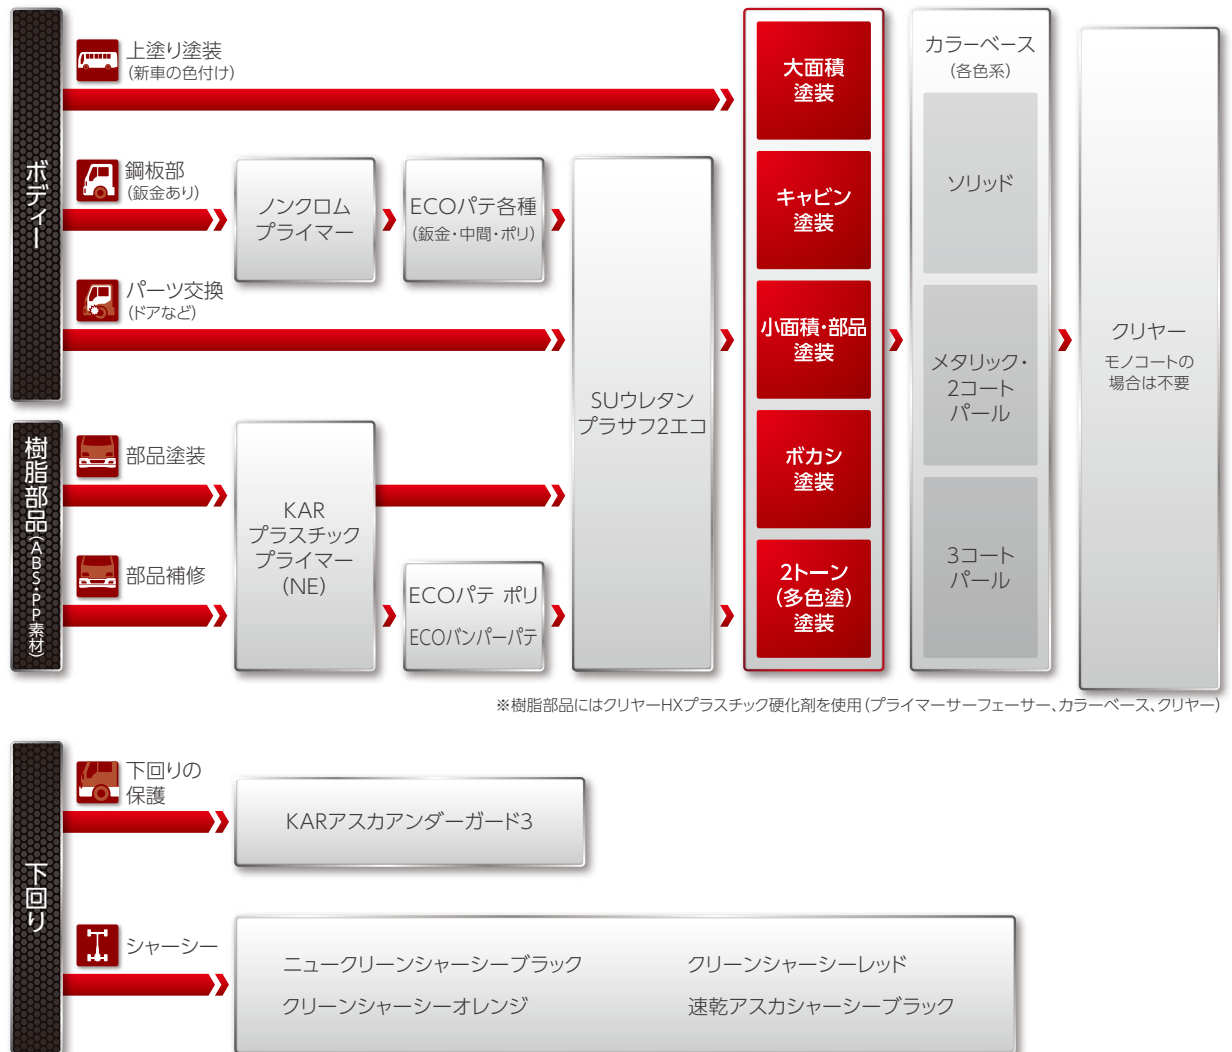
ボディー

上塗り塗装
(新車の色付け)

鋼板部
(鈑金あり)

ノンクロム
プライマー

ECOパテ各種
(鈑金・中間・ポリ)

パーツ交換
(ドアなど)

樹脂部品(ABS・PP素材)

部品塗装

KAR
プラスチック
プライマー
(NE)

部品補修

ECOパテ ポリ
ECOバンパーパテ

SUウレタン
プラサフ2エコ

大面積
塗装

キャビン
塗装

小面積・部品
塗装

ボカシ
塗装

2トーン
(多色塗)
塗装

カラーベース
(各色系)

ソリッド

メタリック・
2コート
パール

3コート
パール

クリヤー
モノコートの
場合は不要

※樹脂部品にはクリヤーHXプラスチック硬化剤を使用(プライマーサーフェーサー、カラーベース、クリヤー)

下回り

下回りの
保護

KARアスカアンダーガード3

シャーシー

ニュークリーンシャーシーブラック
クリーンシャーシーレッド
クリーンシャーシーオレンジ
速乾アスカシャーシーブラック